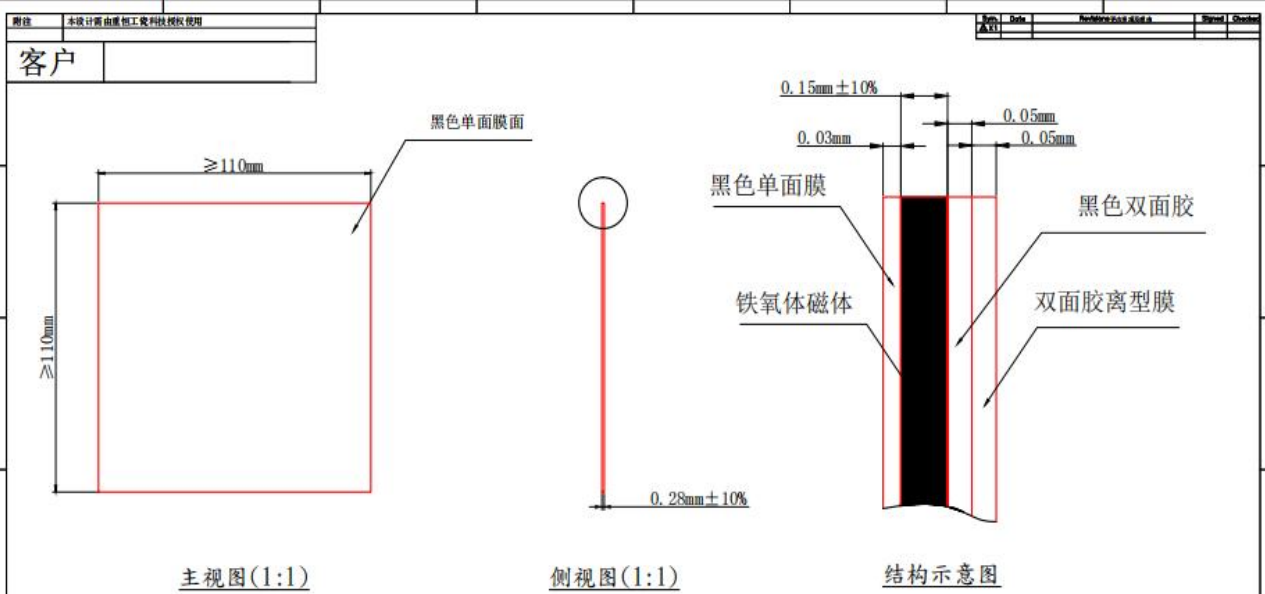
附注 本设计图由重恒工瓷科技授权使用

客户

| Sym | Date | Revisions | Signed | Checked |
|---|---|---|---|---|
| A1 | | | | |

黑色单面膜面

≥110mm

≥110mm

0.28mm±10%

0.15mm±10%

0.05mm

0.03mm

0.05mm

黑色单面膜

黑色双面胶

铁氧体磁体

双面胶离型膜

主视图(1:1)

侧视图(1:1)

结构示意图